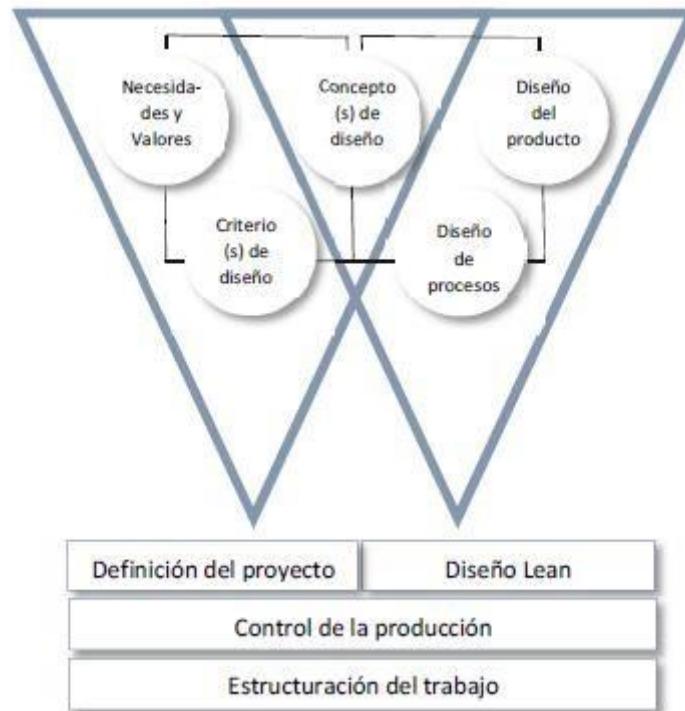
Necesidades y Valores

Concepto (s) de diseño

Diseño del producto

Criterio (s) de diseño

Diseño de procesos

Definición del proyecto

Diseño Lean

Control de la producción

Estructuración del trabajo